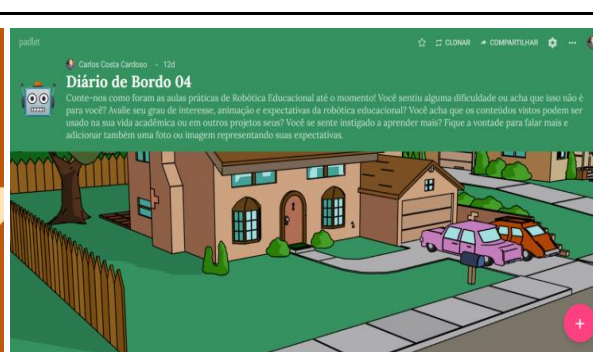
padlet

Carlos Costa Cardoso • 12d

Diário de Bordo 04

Conte-nos como foram as aulas práticas de Robótica Educacional até o momento! Você sentiu alguma dificuldade ou acha que isso não é para você? Avalie seu grau de interesse, animação e expectativas da robótica educacional? Você acha que os conteúdos vistos podem ser usado na sua vida acadêmica ou em outros projetos seus? Você se sente instigado a aprender mais? Fique a vontade para falar mais e adicionar também uma foto ou imagem representando suas expectativas.

CLONAR COMPARTILHAR

+